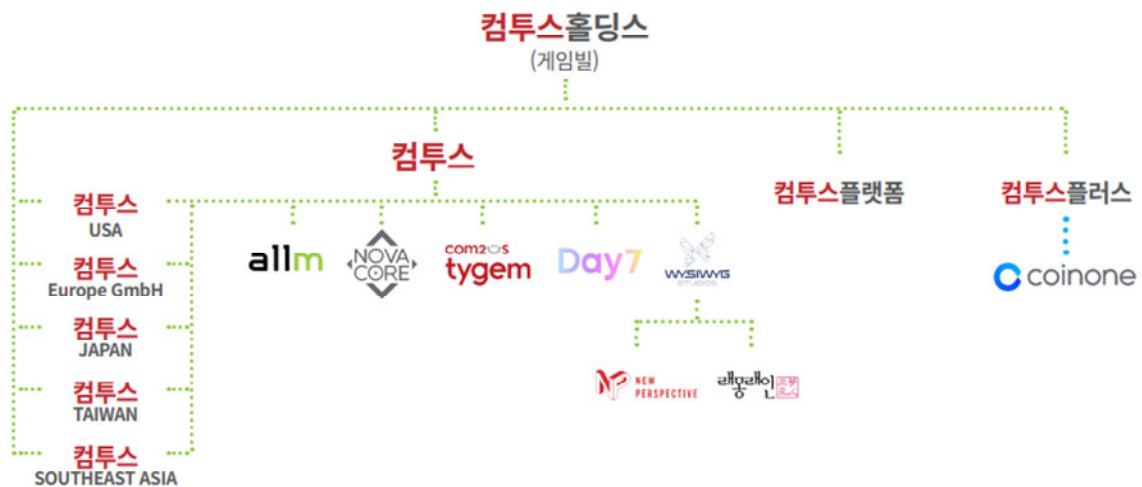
컴투스홀딩스
(게임빌)

컴투스

컴투스플랫폼

컴투스플러스

컴투스
USA

컴투스
Europe GmbH

컴투스
JAPAN

컴투스
TAIWAN

컴투스
SOUTHEAST ASIA

allm

NOVA CORE

com2us tygem

Day7

WYSIWYG STUDIOS

coinone

NEW PERSPECTIVE

래몽래인